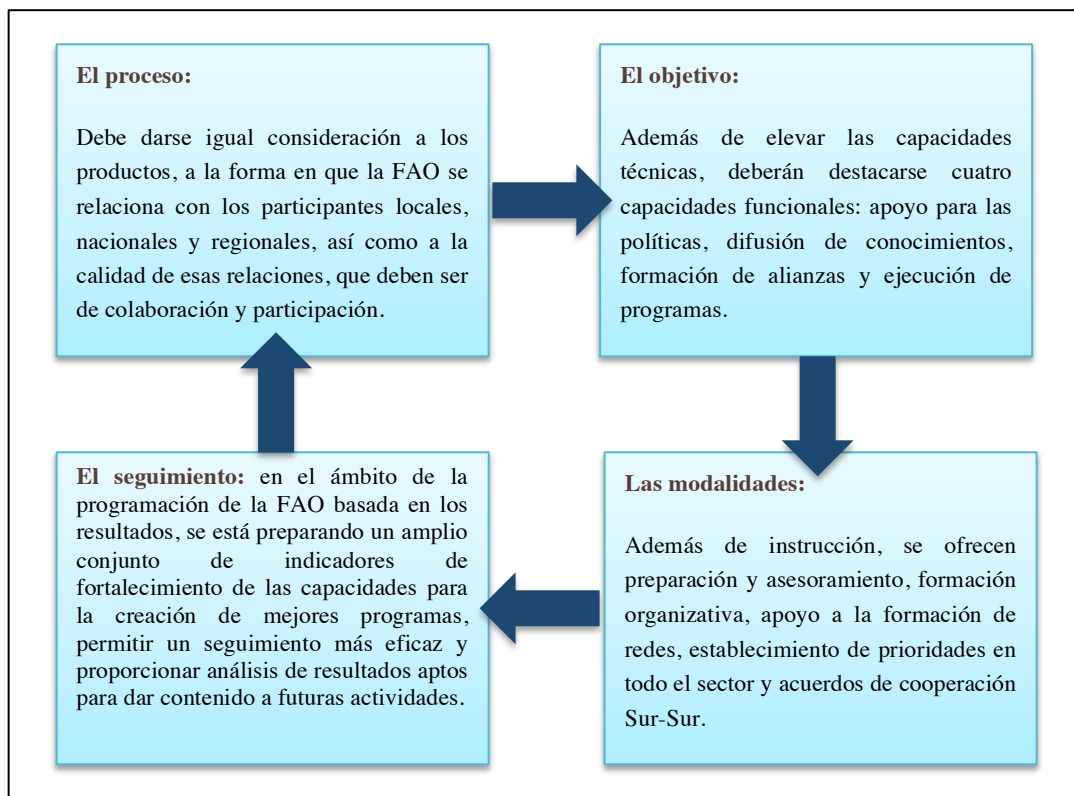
El proceso:

Debe darse igual consideración a los productos, a la forma en que la FAO se relaciona con los participantes locales, nacionales y regionales, así como a la calidad de esas relaciones, que deben ser de colaboración y participación.

El objetivo:

Además de elevar las capacidades técnicas, deberán destacarse cuatro capacidades funcionales: apoyo para las políticas, difusión de conocimientos, formación de alianzas y ejecución de programas.

Las modalidades:

Además de instrucción, se ofrecen preparación y asesoramiento, formación organizativa, apoyo a la formación de redes, establecimiento de prioridades en todo el sector y acuerdos de cooperación Sur-Sur.

El seguimiento: en el ámbito de la programación de la FAO basada en los resultados, se está preparando un amplio conjunto de indicadores de fortalecimiento de las capacidades para la creación de mejores programas, permitir un seguimiento más eficaz y proporcionar análisis de resultados aptos para dar contenido a futuras actividades.